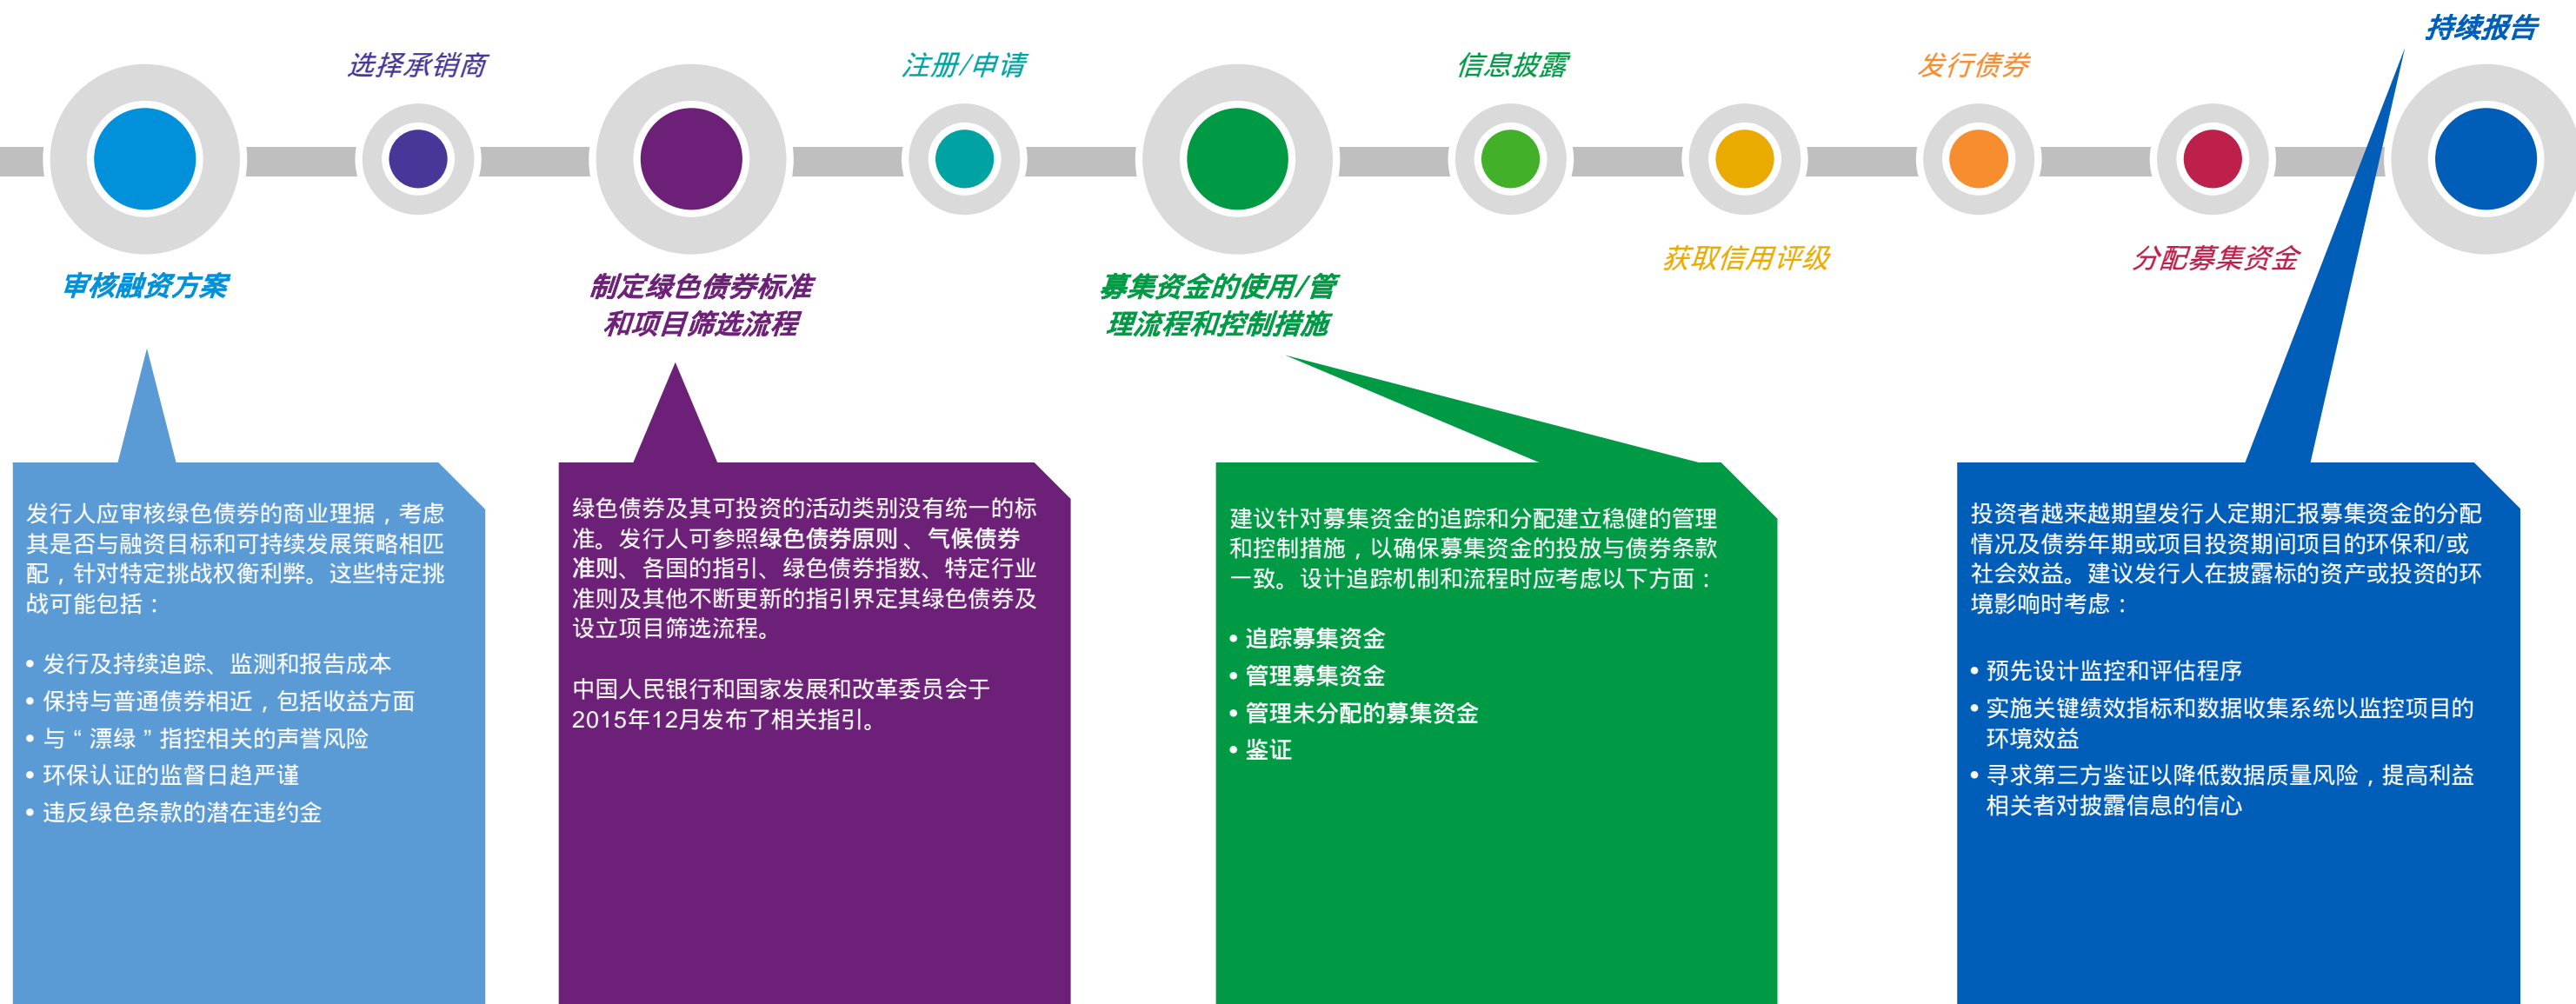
选择承销商

注册/申请

信息披露

发行债券

持续报告

审核融资方案

制定绿色债券标准和项目筛选流程

募集资金的使用/管理流程和控制措施

获取信用评级

分配募集资金

发行人应审核绿色债券的商业理据，考虑其是否与融资目标和可持续发展策略相匹配，针对特定挑战权衡利弊。这些特定挑战可能包括：

• 发行及持续追踪、监测和报告成本
• 保持与普通债券相近，包括收益方面
• 与“漂绿”指控相关的声誉风险
• 环保认证的监督日趋严谨
• 违反绿色条款的潜在违约金

绿色债券及其可投资的活动类别没有统一的标准。发行人可参照绿色债券原则、气候债券准则、各国的指引、绿色债券指数、特定行业准则及其他不断更新的指引界定其绿色债券及设立项目筛选流程。

中国人民银行和国家发展和改革委员会于2015年12月发布了相关指引。

建议针对募集资金的追踪和分配建立稳健的管理和控制措施，以确保募集资金的投放与债券条款一致。设计追踪机制和流程时应考虑以下方面：

• 追踪募集资金
• 管理募集资金
• 管理未分配的募集资金
• 鉴证

投资者越来越期望发行人定期汇报募集资金的分配情况及债券年期或项目投资期间项目的环保和/或社会效益。建议发行人在披露标的资产或投资的环境影响时考虑：

• 预先设计监控和评估程序
• 实施关键绩效指标和数据收集系统以监控项目的环境效益
• 寻求第三方鉴证以降低数据质量风险，提高利益相关者对披露信息的信心